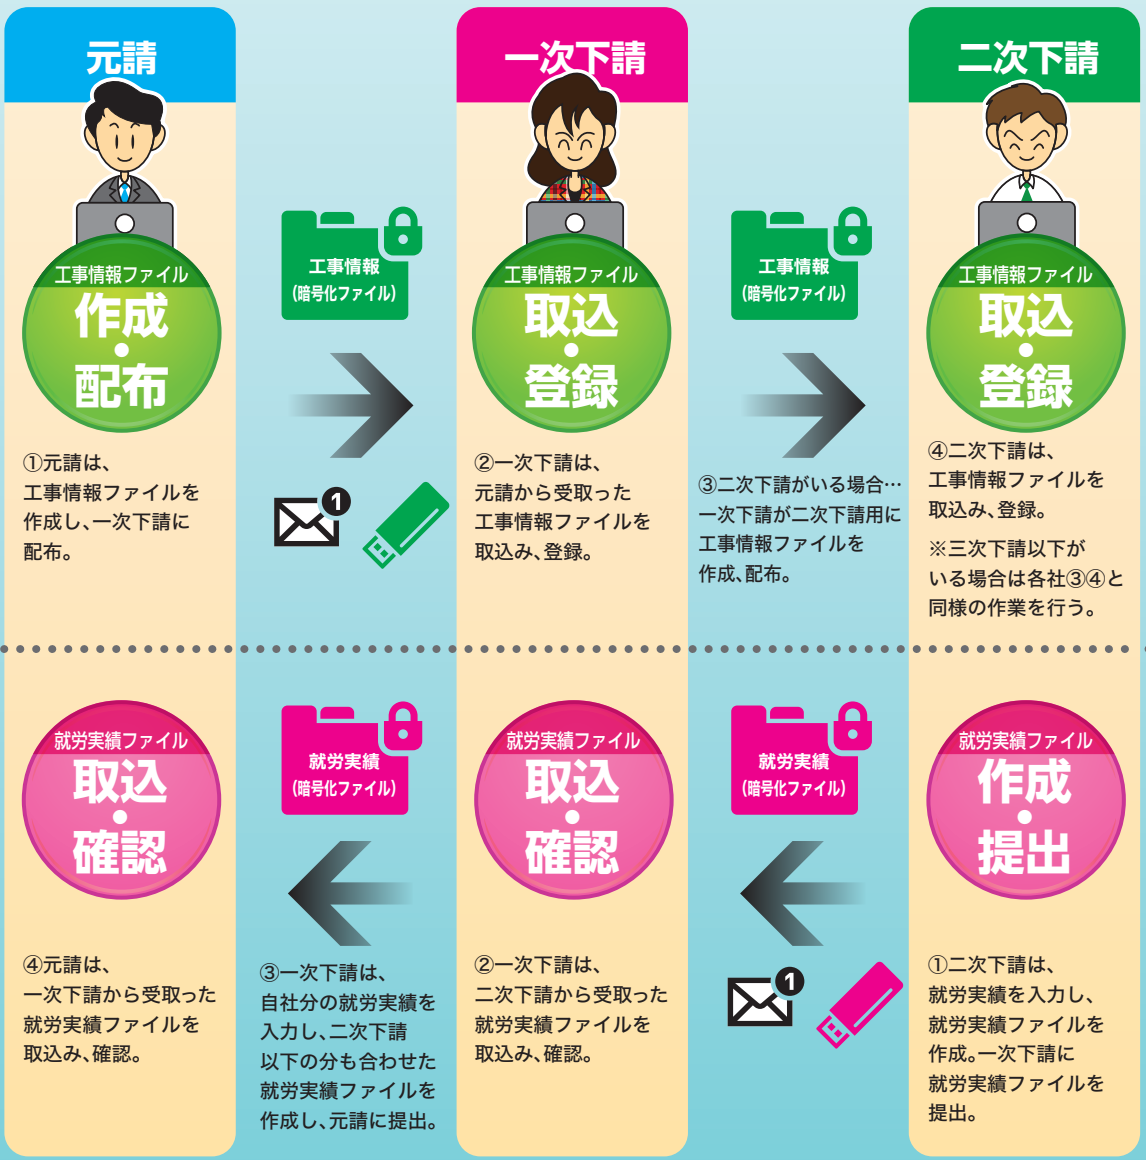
元請

一次下請

二次下請

工事情報ファイル
作成
・
配布

工事情報
(暗号化ファイル)

1

工事情報ファイル
取込
・
登録

工事情報
(暗号化ファイル)

工事情報ファイル
取込
・
登録

①元請は、工事情報ファイルを作成し、一次下請に配布。

②一次下請は、元請から受取った工事情報ファイルを取込み、登録。

③二次下請がいる場合…一次下請が二次下請用に工事情報ファイルを作成、配布。

④二次下請は、工事情報ファイルを取込み、登録。
※三次下請以下がいる場合は各社③④と同様の作業を行う。

就労実績ファイル
取込
・
確認

就労実績
(暗号化ファイル)

就労実績ファイル
取込
・
確認

就労実績
(暗号化ファイル)

1

就労実績ファイル
作成
・
提出

④元請は、一次下請から受取った就労実績ファイルを取込み、確認。

③一次下請は、自社分の就労実績を入力し、二次下請以下の分も合わせた就労実績ファイルを作成し、元請に提出。

②一次下請は、二次下請から受取った就労実績ファイルを取込み、確認。

①二次下請は、就労実績を入力し、就労実績ファイルを作成。一次下請に就労実績ファイルを提出。